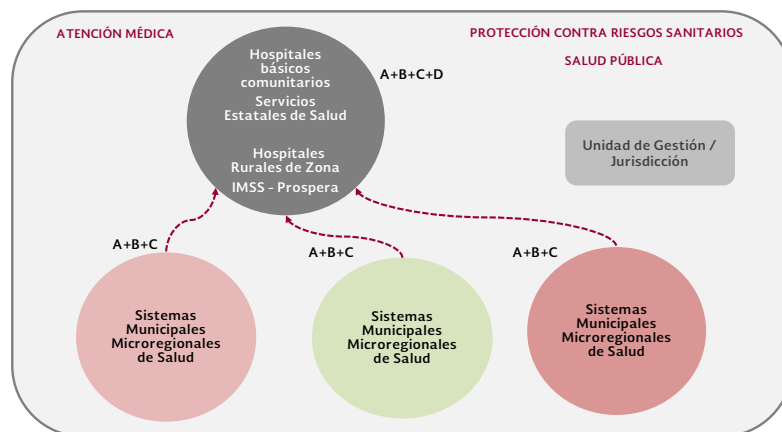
ATENCIÓN MÉDICA

PROTECCIÓN CONTRA RIESGOS SANITARIOS

SALUD PÚBLICA

Hospitales básicos comunitarios
Servicios Estatales de Salud

Hospitales Rurales de Zona
IMSS - Prospera

A+B+C+D

Unidad de Gestión / Jurisdicción

A+B+C

A+B+C

A+B+C

Sistemas Municipales Microregionales de Salud

Sistemas Municipales Microregionales de Salud

Sistemas Municipales Microregionales de Salud